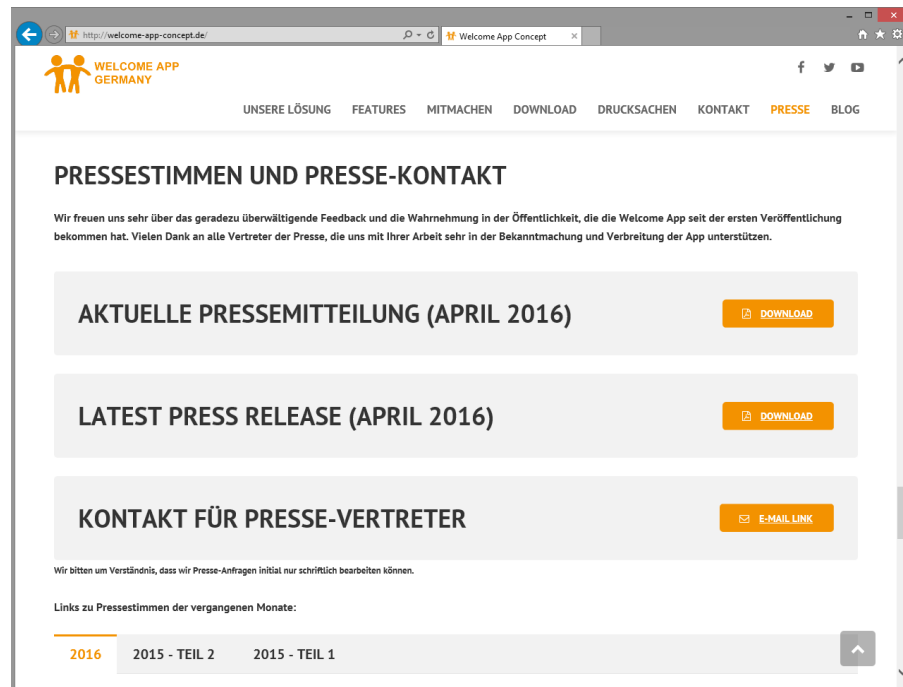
http://welcome-app-concept.de/

Welcome App Concept

WELCOME APP GERMANY

UNSERE LÖSUNG FEATURES MITMACHEN DOWNLOAD DRUCKSACHEN KONTAKT PRESSE BLOG

PRESSESTIMMEN UND PRESSE-KONTAKT

Wir freuen uns sehr über das geradezu überwältigende Feedback und die Wahrnehmung in der Öffentlichkeit, die die Welcome App seit der ersten Veröffentlichung bekommen hat. Vielen Dank an alle Vertreter der Presse, die uns mit Ihrer Arbeit sehr in der Bekanntmachung und Verbreitung der App unterstützen.

AKTUELLE PRESSEMITTEILUNG (APRIL 2016)

DOWNLOAD

LATEST PRESS RELEASE (APRIL 2016)

DOWNLOAD

KONTAKT FÜR PRESSE-VERTRETER

E-MAIL LINK

Wir bitten um Verständnis, dass wir Presse-Anfragen initial nur schriftlich bearbeiten können.

Links zu Pressestimmen der vergangenen Monate:

2016 2015 - TEIL 2 2015 - TEIL 1